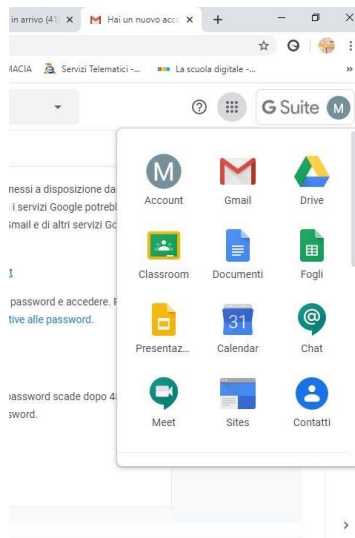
in arrivo (41 ×
Hai un nuovo acc ×
+
MACIA
Servizi Telematici -...
La scuola digitale -...
»
G Suite
M
nessi a disposizione da
i servizi Google potreb
Gmail e di altri servizi Go
password e accedere. F
tive alle password.
password scade dopo 4
sword.
M
Account
Gmail
Drive
Classroom
Documenti
Fogli
Presentaz...
31
Calendar
Chat
Meet
Sites
Contatti